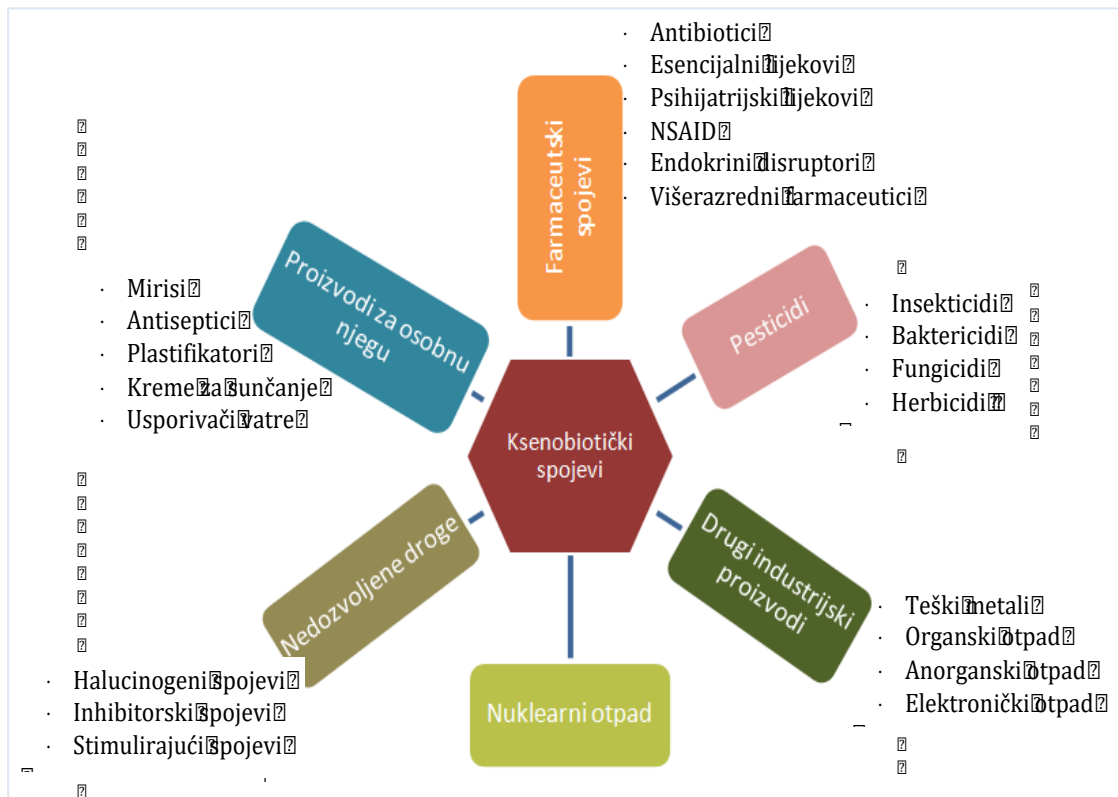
· Antibiotici
· Esencijalni lijekovi
· Psihijatrijski lijekovi
· NSAID
· Endokrini disruptori
· Višerazredni farmaceutici

Farmaceutski spojevi

Proizvodi za osobnu njegu

· Mirisi
· Antiseptici
· Plastifikatori
· Kreme za sunčanje
· Usporivači vatre

Pesticidi

· Insekticidi
· Baktericidi
· Fungicidi
· Herbicidi

Ksenobiotički spojevi

Drugi industrijski proizvodi

· Teški metali
· Organski otpad
· Anorganski otpad
· Elektronički otpad

Nedozvoljene droge

· Halucinogeni spojevi
· Inhibitorski spojevi
· Stimulirajući spojevi

Nuklearni otpad